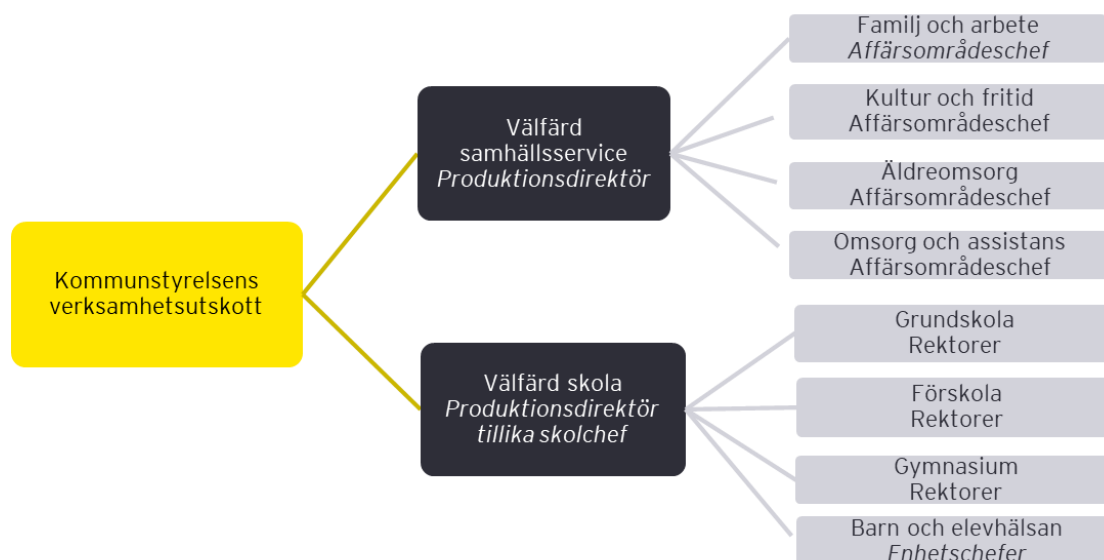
Kommunstyrelsens verksamhetsutskott

Välfärd samhällsservice
*Produktionsdirektör*

Familj och arbete
*Affärsområdeschef*

Kultur och fritid
Affärsområdeschef

Äldreomsorg
Affärsområdeschef

Omsorg och assistans
Affärsområdeschef

Välfärd skola
*Produktionsdirektör tillika skolchef*

Grundskola
Rektorer

Förskola
Rektorer

Gymnasium
Rektorer

Barn och elevhälsan
*Enhetschefer*